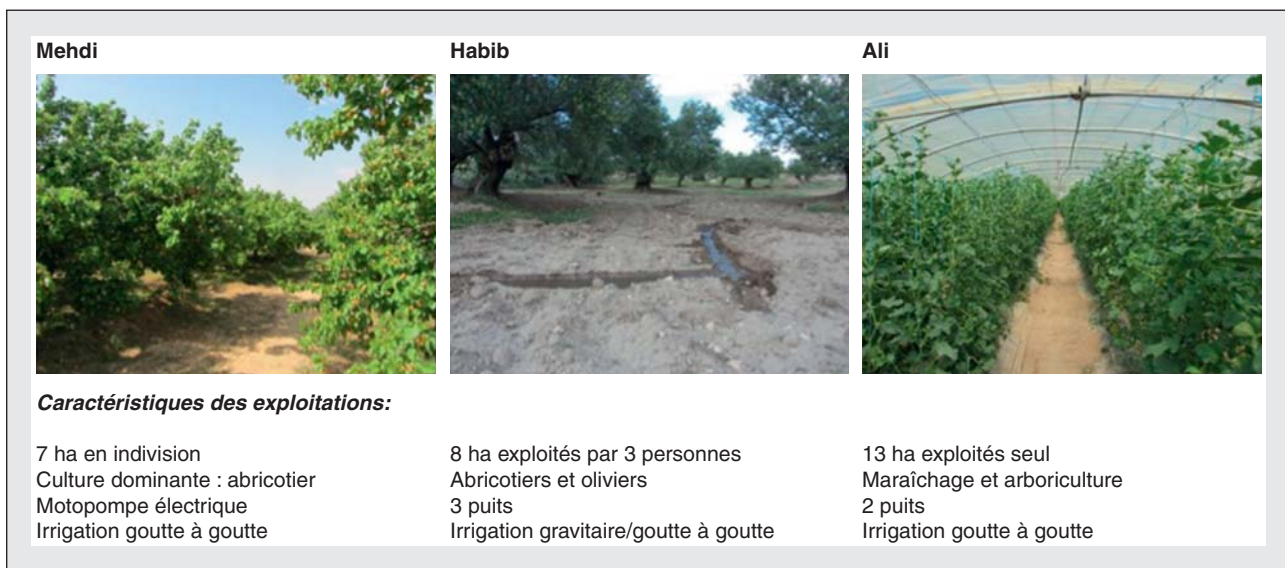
Mehdi

Habib

Ali

*Caractéristiques des exploitations:*

7 ha en indivision
Culture dominante : abricotier
Motopompe électrique
Irrigation goutte à goutte

8 ha exploités par 3 personnes
Abricotiers et oliviers
3 puits
Irrigation gravitaire/goutte à goutte

13 ha exploités seul
Maraîchage et arboriculture
2 puits
Irrigation goutte à goutte